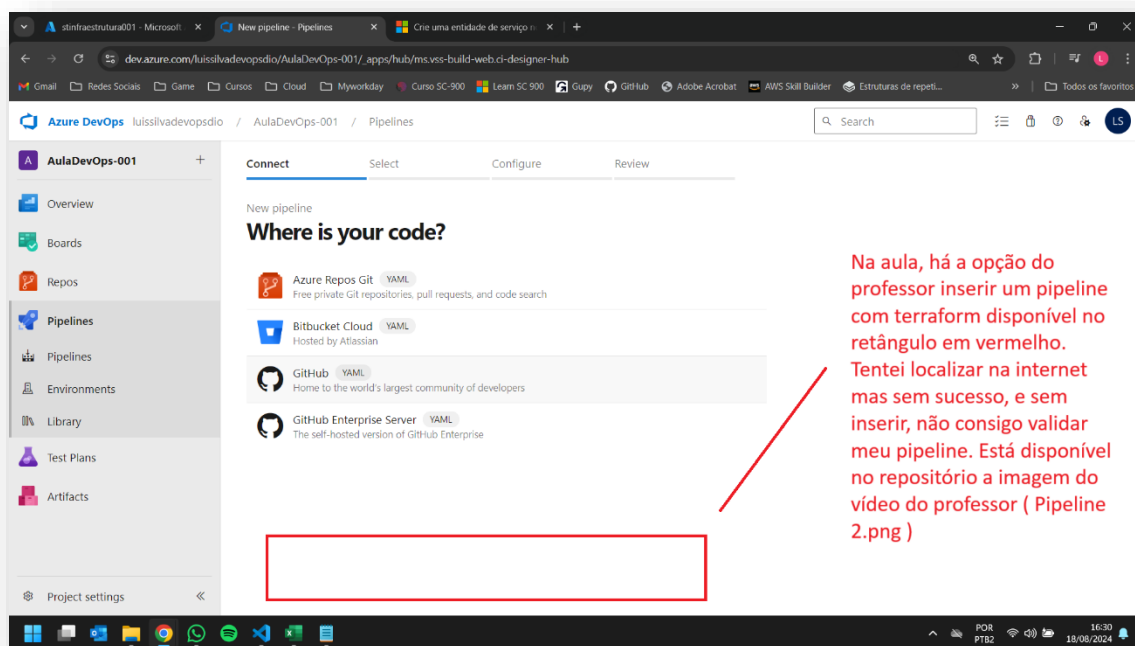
stinfraestrutura001 - Microsoft
New pipeline - Pipelines
Crie uma entidade de serviço n

dev.azure.com/luissilvadevopsdio/AulaDevOps-001/_apps/hub/ms.vss-build-web.ci-designer-hub

Gmail Redes Sociais Game Cursos Cloud Myworkday Curso SC-900 Learn SC 900 Gupy GitHub Adobe Acrobat AWS Skill Builder Estruturas de repeti... Todos os favoritos

Azure DevOps luissilvadevopsdio / AulaDevOps-001 / Pipelines
Search
LS

AulaDevOps-001
Overview
Boards
Repos
Pipelines
Pipelines
Environments
Library
Test Plans
Artifacts
Project settings

Connect Select Configure Review

New pipeline
Where is your code?

Azure Repos Git YAML
Free private Git repositories, pull requests, and code search

Bitbucket Cloud YAML
Hosted by Atlassian

GitHub YAML
Home to the world's largest community of developers

GitHub Enterprise Server YAML
The self-hosted version of GitHub Enterprise

Na aula, há a opção do professor inserir um pipeline com terraform disponível no retângulo em vermelho. Tentei localizar na internet mas sem sucesso, e sem inserir, não consigo validar meu pipeline. Está disponível no repositório a imagem do vídeo do professor ( Pipeline 2.png )

POR PTB2
16:30
18/08/2024